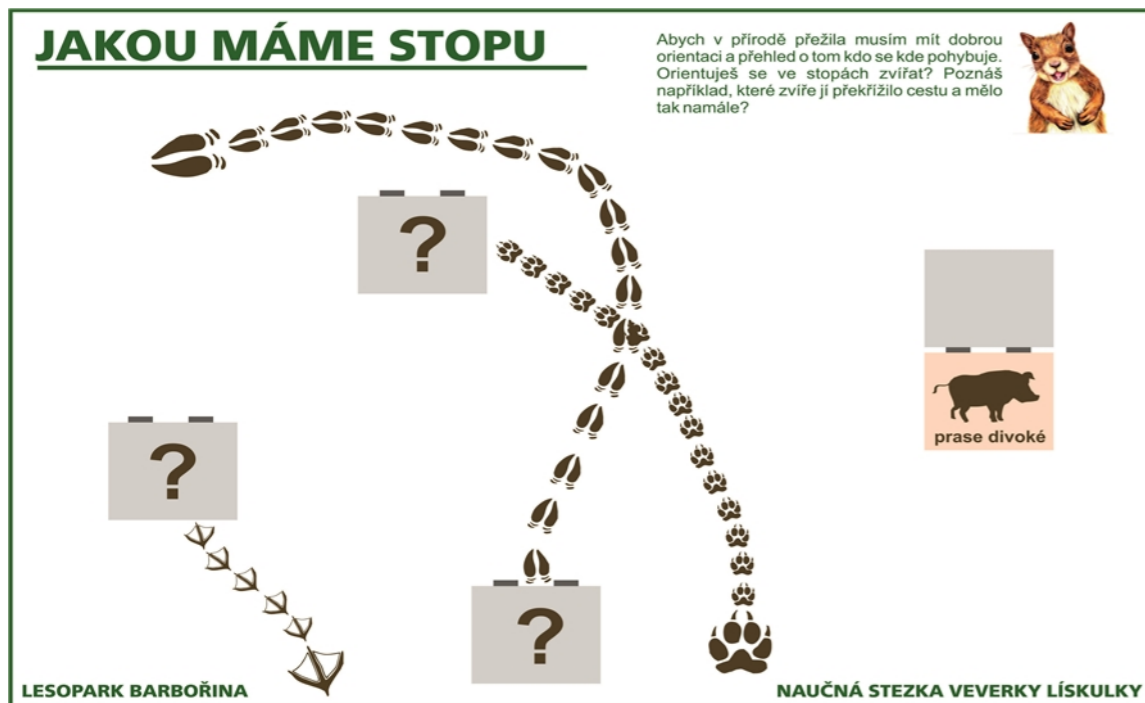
JAKOU MÁME STOPU

Abych v přírodě přežila musím mít dobrou orientaci a přehled o tom kdo se kde pohybuje. Orientuješ se ve stopách zvířat? Poznáš například, které zvíře jí překřížilo cestu a mělo tak namále?

?

?

?

prase divoké

LESOPARK BARBOŘINA

NAUČNÁ STEZKA VEVERKY LÍSKULKY